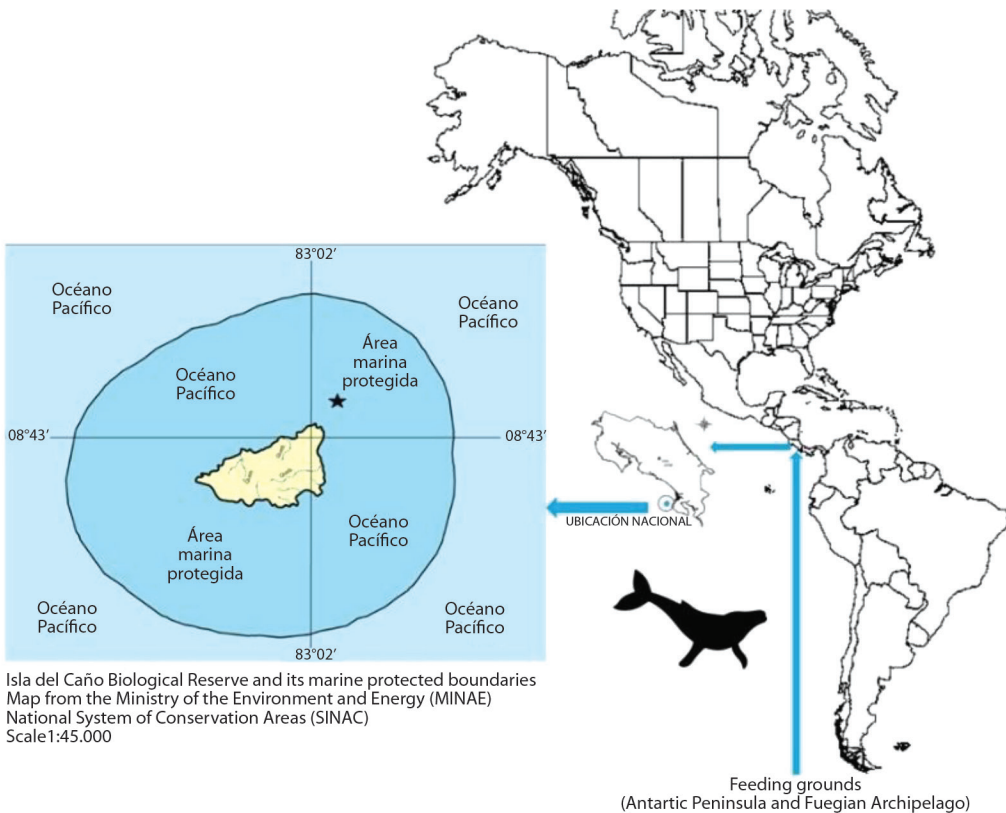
83°02′

Océano Pacífico

Océano Pacífico

Océano Pacífico

Área marina protegida

08°43′

08°43′

Área marina protegida

Océano Pacífico

Océano Pacífico

Océano Pacífico

83°02′

UBICACIÓN NACIONAL

Isla del Caño Biological Reserve and its marine protected boundaries
Map from the Ministry of the Environment and Energy (MINAE)
National System of Conservation Areas (SINAC)
Scale1:45.000

Feeding grounds
(Antartic Peninsula and Fuegian Archipelago)